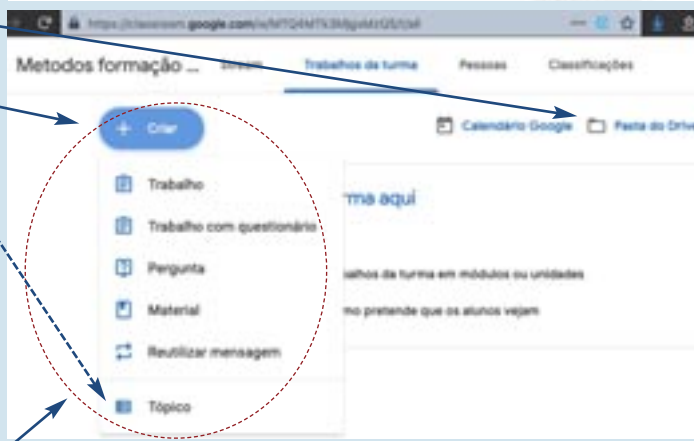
https://classroom.google.com/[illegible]

Metodos formação ... Stream Trabalhos da turma Pessoas Classificações

+ Criar

Calendário Google Pasta do Drive

Trabalho

Trabalho com questionário

Pergunta

Material

Reutilizar mensagem

Tópico

rma aqui

alhos da turma em módulos ou unidades

mo pretende que os alunos vejam